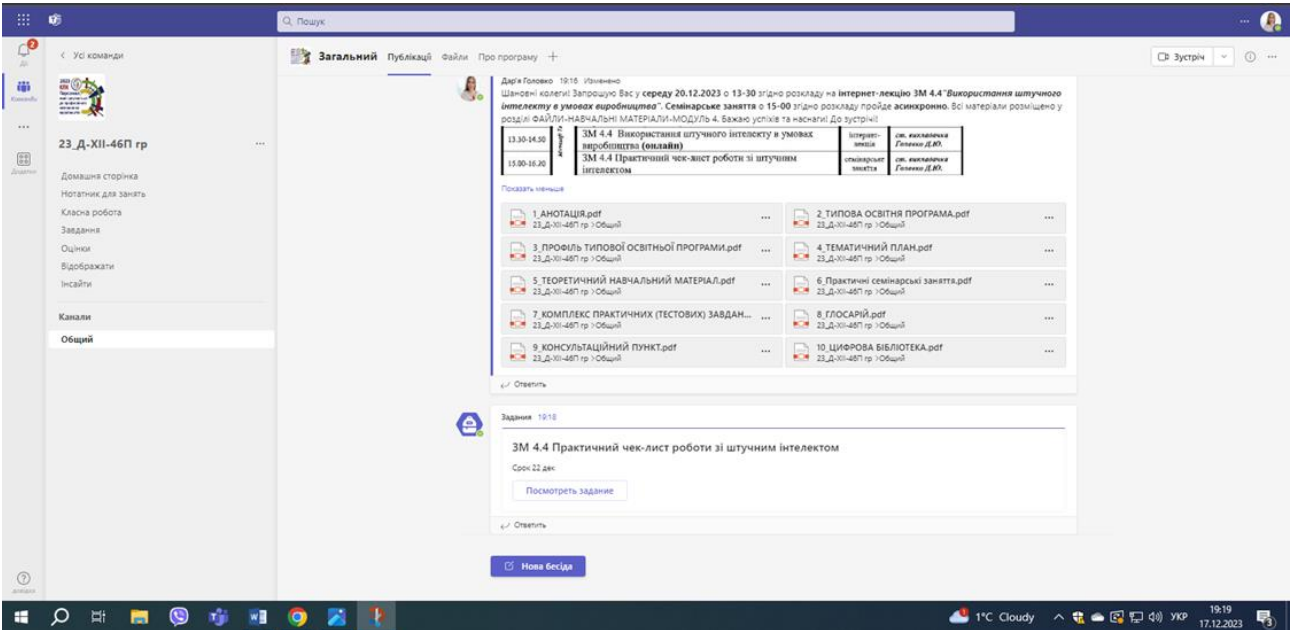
Q Пошук

< Усі команди

23_Д-XII-46П гр ...

Домашня сторінка
Нотатник для занять
Класна робота
Завдання
Оцінки
Відображати
Інсайти

Канали
Загальний

Загальний Публікації Файли Про програму +

Зустріч

Дар'я Головко 19:16 Изменено
Шановні колеги! Запрошую Вас у середу 20.12.2023 о 13-30 згідно розкладу на інтернет-лекцію ЗМ 4.4"Використання штучного інтелекту в умовах виробництва". Семінарське заняття о 15-00 згідно розкладу пройде асинхронно. Всі матеріали розміщено у розділі ФАЙЛИ-НАВЧАЛЬНІ МАТЕРІАЛИ-МОДУЛЬ 4. Бажаю успіхів та наснаги! До зустрічі!

| 13.30-14.50 | ЗМ 4.4 Використання штучного інтелекту в умовах виробництва (онлайн) | інтернет-лекція | ст. викладачка Головко Д.Ю. |
|---|---|---|---|
| 15.00-16.20 | ЗМ 4.4 Практичний чек-лист роботи зі штучним інтелектом | семінарське заняття | ст. викладачка Головко Д.Ю. |

Показать меньше

1_АНОТАЦІЯ.pdf
23_Д-XII-46П гр >Общий
2_ТИПОВА ОСВІТНЯ ПРОГРАМА.pdf
23_Д-XII-46П гр >Общий
3_ПРОФІЛЬ ТИПОВОЇ ОСВІТНЬОЇ ПРОГРАМИ.pdf
23_Д-XII-46П гр >Общий
4_ТЕМАТИЧНИЙ ПЛАН.pdf
23_Д-XII-46П гр >Общий
5_ТЕОРЕТИЧНИЙ НАВЧАЛЬНИЙ МАТЕРІАЛ.pdf
23_Д-XII-46П гр >Общий
6_Практичні семінарські заняття.pdf
23_Д-XII-46П гр >Общий
7_КОМПЛЕКС ПРАКТИЧНИХ (ТЕСТОВИХ) ЗАВДАН...
23_Д-XII-46П гр >Общий
8_ГЛОСАРІЙ.pdf
23_Д-XII-46П гр >Общий
9_КОНСУЛЬТАЦІЙНИЙ ПУНКТ.pdf
23_Д-XII-46П гр >Общий
10_ЦИФРОВА БІБЛІОТЕКА.pdf
23_Д-XII-46П гр >Общий

Ответить

Задания 19:18
ЗМ 4.4 Практичний чек-лист роботи зі штучним інтелектом
Срок 22 дек.
Посмотреть задание

Ответить

Нова бесіда

1°C Cloudy УКР 19:19 17.12.2023